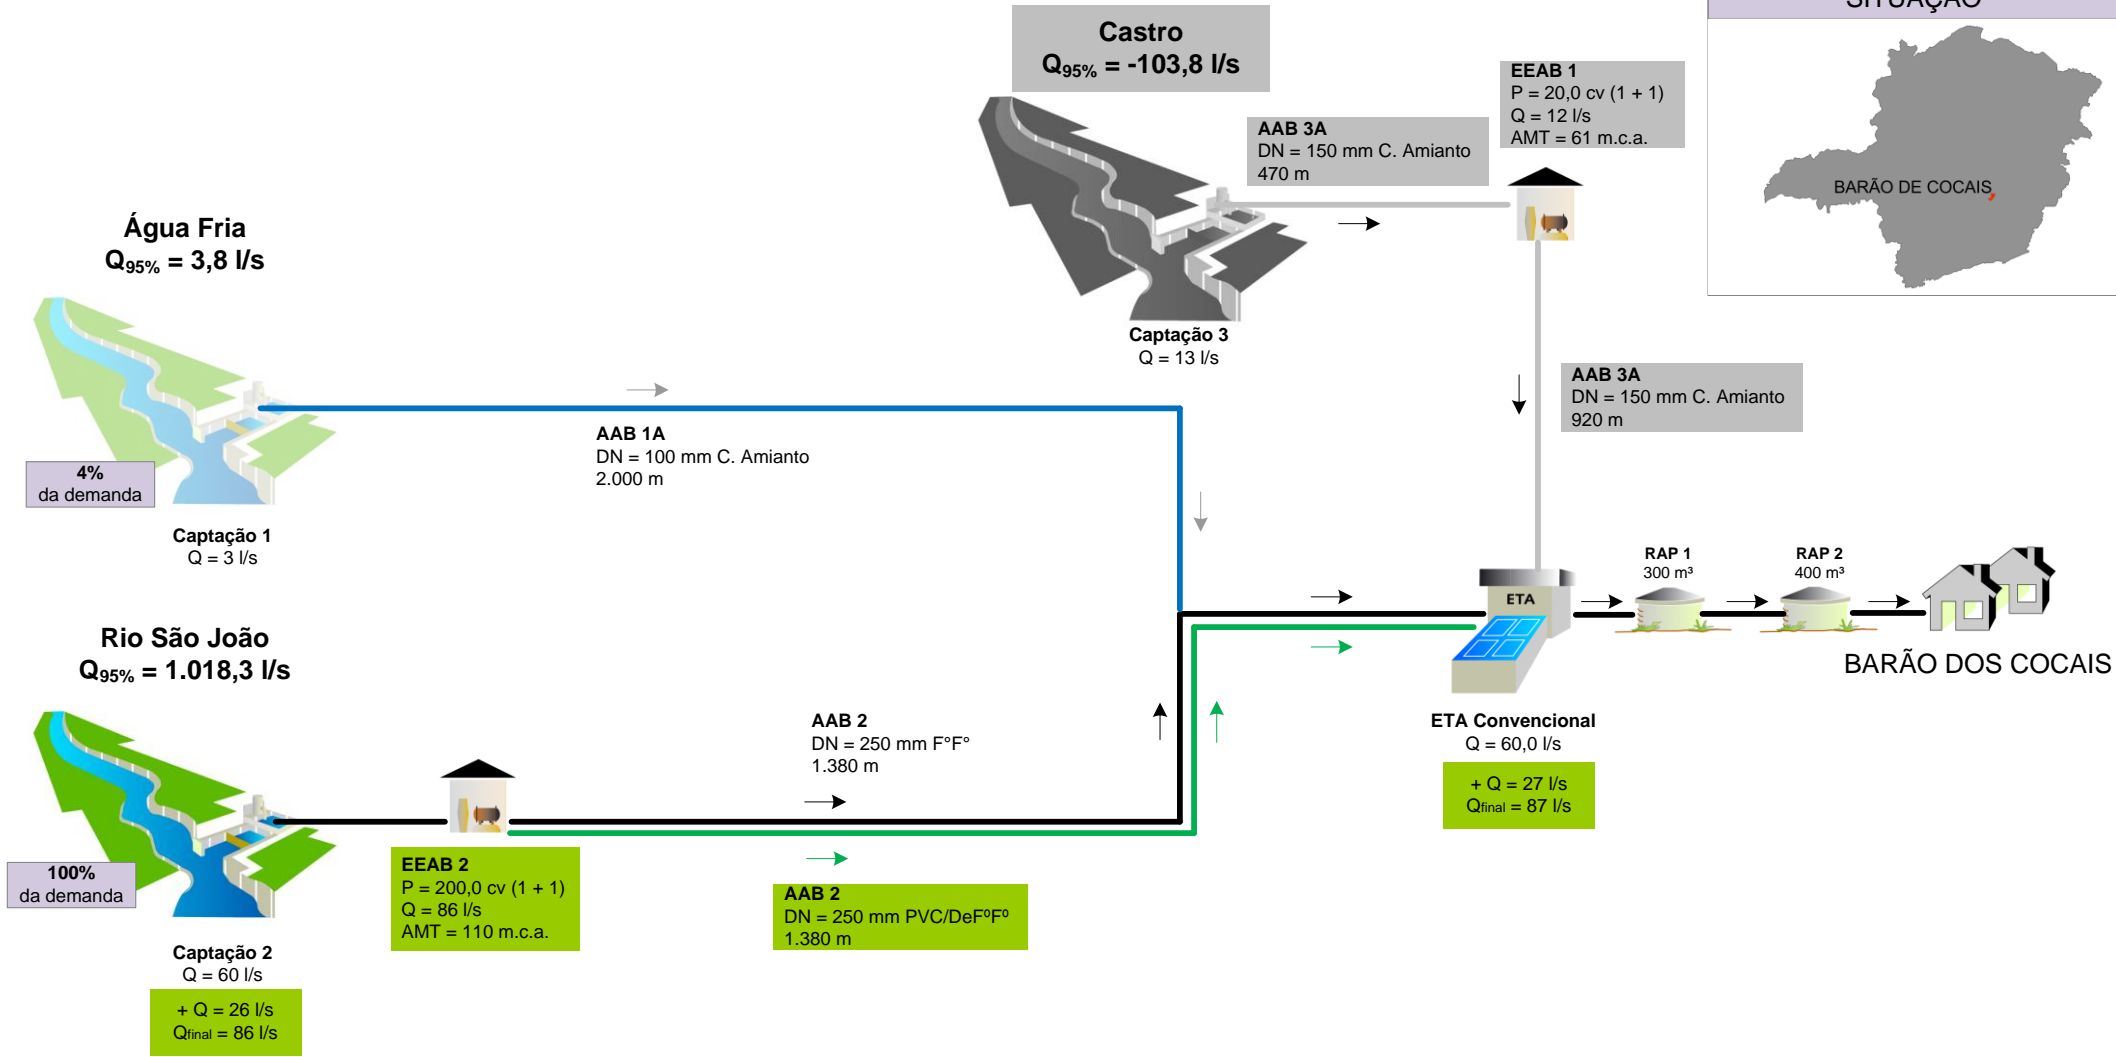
SITUAÇÃO

BARÃO DE COCAIS

Castro
$Q_{95\%}$ = -103,8 l/s

EEAB 1
P = 20,0 cv (1 + 1)
Q = 12 l/s
AMT = 61 m.c.a.

AAB 3A
DN = 150 mm C. Amianto
470 m

Captação 3
Q = 13 l/s

AAB 3A
DN = 150 mm C. Amianto
920 m

Água Fria
$Q_{95\%}$ = 3,8 l/s

4%
da demanda

Captação 1
Q = 3 l/s

AAB 1A
DN = 100 mm C. Amianto
2.000 m

ETA

RAP 1
300 m³

RAP 2
400 m³

BARÃO DOS COCAIS

ETA Convencional
Q = 60,0 l/s

+ Q = 27 l/s
$Q_{final}$ = 87 l/s

Rio São João
$Q_{95\%}$ = 1.018,3 l/s

AAB 2
DN = 250 mm F°F°
1.380 m

100%
da demanda

EEAB 2
P = 200,0 cv (1 + 1)
Q = 86 l/s
AMT = 110 m.c.a.

AAB 2
DN = 250 mm PVC/DeF°F°
1.380 m

Captação 2
Q = 60 l/s

+ Q = 26 l/s
$Q_{final}$ = 86 l/s